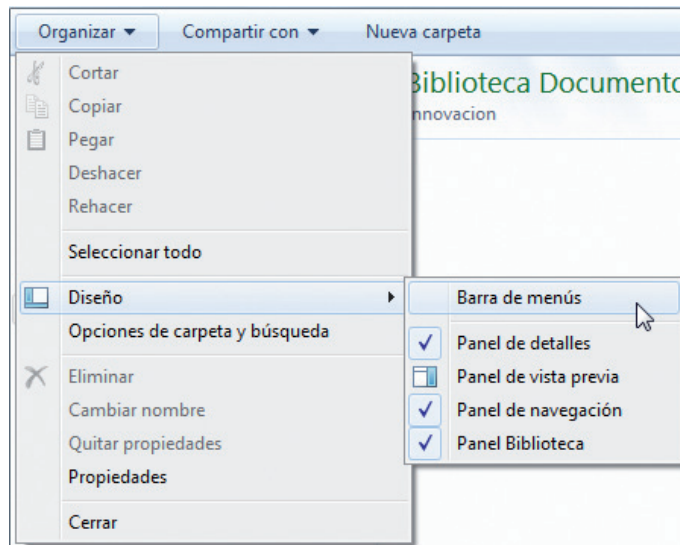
Organizar ▾ Compartir con ▾ Nueva carpeta

Cortar
Copiar
Pegar
Deshacer
Rehacer
Seleccionar todo
Diseño
Opciones de carpeta y búsqueda
Eliminar
Cambiar nombre
Quitar propiedades
Propiedades
Cerrar

Biblioteca Document
nnovacion

Barra de menús
Panel de detalles
Panel de vista previa
Panel de navegación
Panel Biblioteca